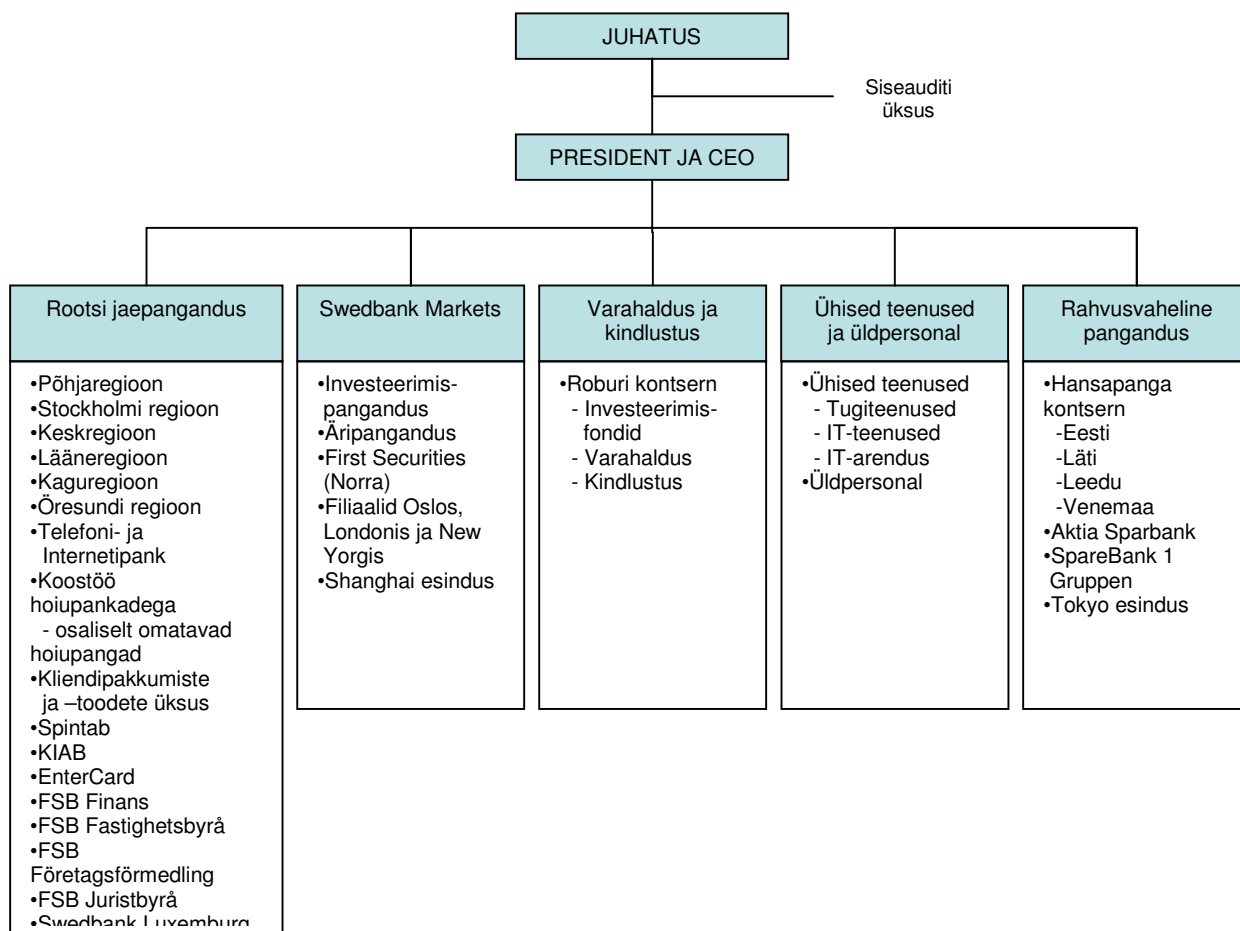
JUHATUS

Siseauditi üksus

PRESIDENT JA CEO

Rootsi jaepangandus

•Põhjaregioon
•Stockholmi regioon
•Keskregioon
•Lääneregioon
•Kaguregioon
•Öresundi regioon
•Telefoni- ja Internetipank
•Koostöö hoiupankadega
- osaliselt omatavad hoiupangad
•Kliendipakkumiste ja –toodete üksus
•Spintab
•KIAB
•EnterCard
•FSB Finans
•FSB Fastighetsbyrå
•FSB Företagsförmedling
•FSB Juristbyrå
•Swedbank Luxemburg

Swedbank Markets

•Investeerimispangandus
•Äripangandus
•First Securities (Norra)
•Filiaalid Oslos, Londonis ja New Yorgis
•Shanghai esindus

Varahaldus ja kindlustus

•Roburi kontsern
- Investeerimisfondid
- Varahaldus
- Kindlustus

Ühised teenused ja üldpersonal

•Ühised teenused
- Tugiteenused
- IT-teenused
- IT-arendus
•Üldpersonal

Rahvusvaheline pangandus

•Hansapanga kontsern
-Eesti
-Läti
-Leedu
-Venemaa
•Aktia Sparbank
•SpareBank 1 Gruppen
•Tokyo esindus